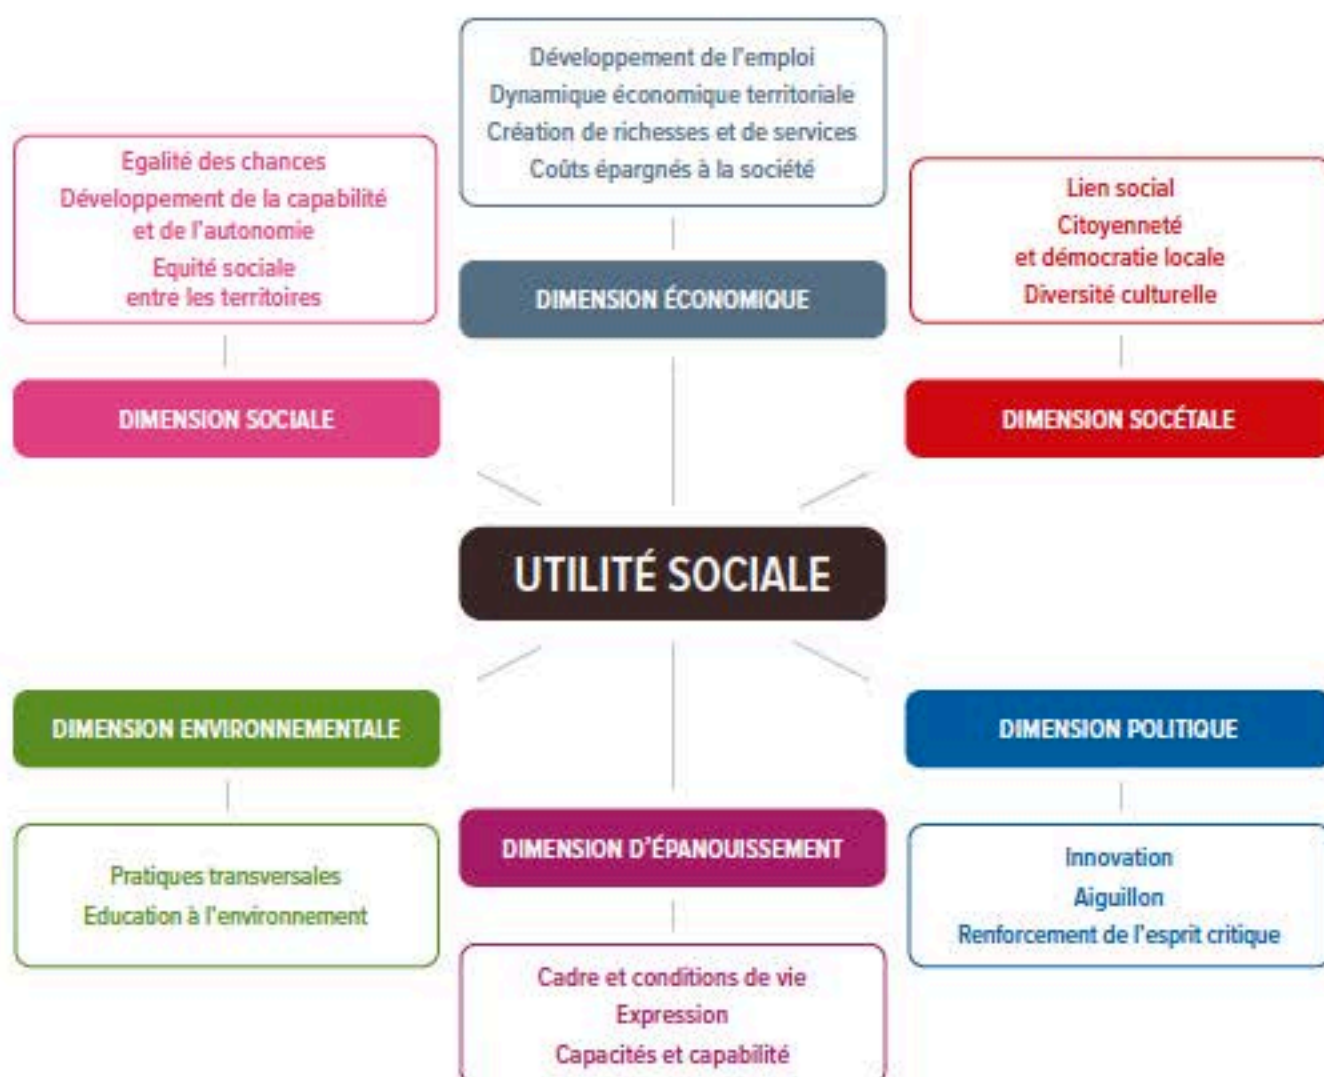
Développement de l'emploi
Dynamique économique territoriale
Création de richesses et de services
Coûts épargnés à la société

DIMENSION ÉCONOMIQUE

Egalité des chances
Développement de la capabilité et de l'autonomie
Equité sociale entre les territoires

DIMENSION SOCIALE

Lien social
Citoyenneté et démocratie locale
Diversité culturelle

DIMENSION SOCÉTALE

UTILITÉ SOCIALE

DIMENSION ENVIRONNEMENTALE

Pratiques transversales
Education à l'environnement

DIMENSION D'ÉPANOUISSEMENT

Cadre et conditions de vie
Expression
Capacités et capabilité

DIMENSION POLITIQUE

Innovation
Aiguillon
Renforcement de l'esprit critique